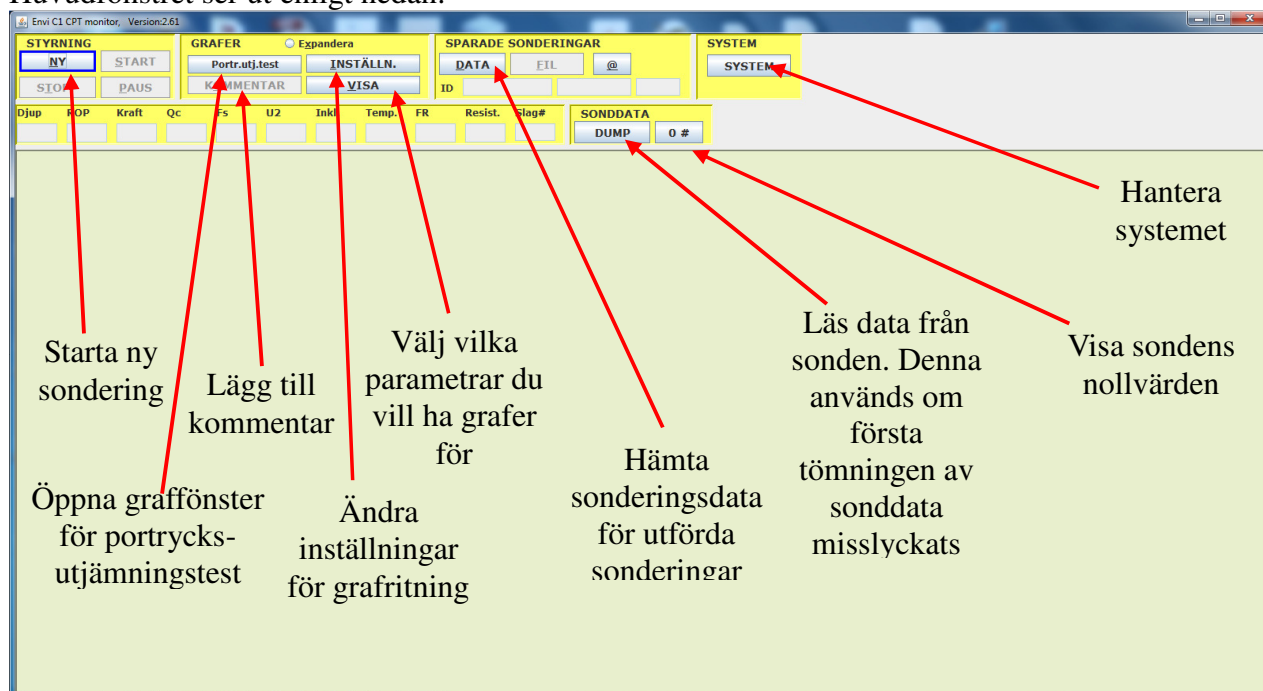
Huvudfönstret ser ut enligt nedan:

Envi C1 CPT monitor, Version:2.61

STYRNING
NY
START
STOP
PAUS

GRAFER
Expandera
Portr.utj.test
INSTÄLLN.
KOMMENTAR
VISA

SPARADE SONDERINGAR
DATA
FIL
@
ID

SYSTEM
SYSTEM

Djup
POP
Kraft
Qc
Fs
U2
Inkl
Temp.
FR
Resist.
Slag#

SONDDATA
DUMP
0 #

Hantera systemet

Starta ny sondering

Lägg till kommentar

Välj vilka parametrar du vill ha grafer för

Läs data från sonden. Denna används om första tömningen av sonddata misslyckats

Visa sondens nollvärden

Hämta sonderingsdata för utförda sonderingar

Öppna graffönster för portrycks-utjämningstest

Ändra inställningar för grafritning